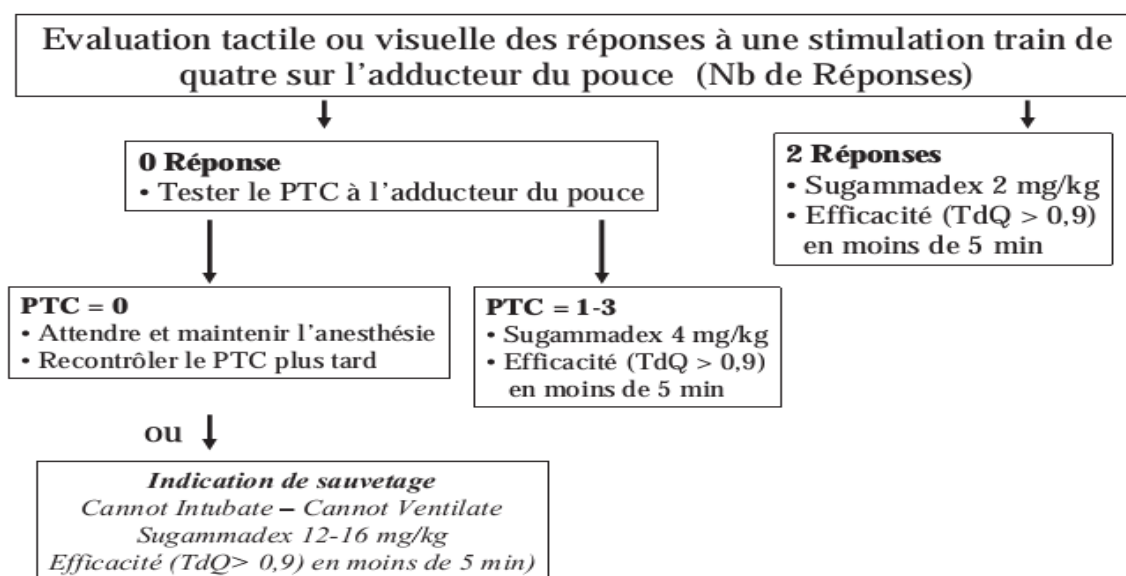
Evaluation tactile ou visuelle des réponses à une stimulation train de quatre sur l'adducteur du pouce (Nb de Réponses)

0 Réponse
• Tester le PTC à l'adducteur du pouce

2 Réponses
• Sugammadex 2 mg/kg
• Efficacité (TdQ > 0,9) en moins de 5 min

PTC = 0
• Attendre et maintenir l'anesthésie
• Recontrôler le PTC plus tard

PTC = 1-3
• Sugammadex 4 mg/kg
• Efficacité (TdQ > 0,9) en moins de 5 min

ou

*Indication de sauvetage*
*Cannot Intubate – Cannot Ventilate*
*Sugammadex 12-16 mg/kg*
*Efficacité (TdQ> 0,9) en moins de 5 min)*